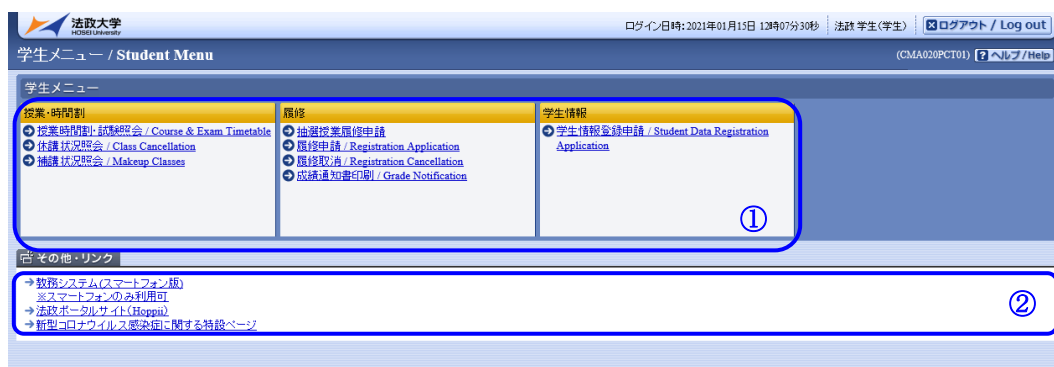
法政大学
HOSEI University

ログイン日時: 2021年01月15日 12時07分30秒 法政 学生(学生) ログアウト / Log out

学生メニュー / Student Menu

(CMA020PCT01) ? ヘルプ/Help

学生メニュー

授業・時間割
授業時間割・試験照会 / Course & Exam Timetable
休講状況照会 / Class Cancellation
補講状況照会 / Makeup Classes

履修
抽選授業履修申請
履修申請 / Registration Application
履修取消 / Registration Cancellation
成績通知書印刷 / Grade Notification

学生情報
学生情報登録申請 / Student Data Registration Application

①

その他・リンク

→ 教務システム(スマートフォン版)
※スマートフォンのみ利用可
→ 法政ポータルサイト(Hoppii)
→ 新型コロナウイルス感染症に関する特設ページ

②